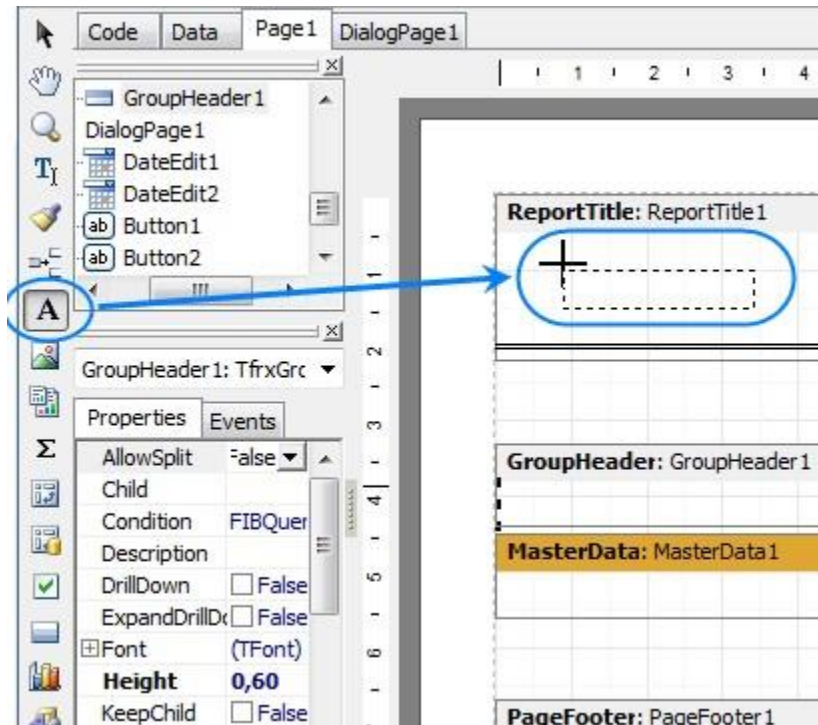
Code | Data | Page1 | DialogPage1

GroupHeader1
DialogPage1
DateEdit1
DateEdit2
Button1
Button2

GroupHeader1: TfrxGrc

Properties | Events

| AllowSplit | False |
|---|---|
| Child | |
| Condition | FIBQuer |
| Description | |
| DrillDown | False |
| ExpandDrillD | False |
| Font | (TFont) |
| **Height** | **0,60** |
| KeepChild | False |

1 2 3 4

ReportTitle: ReportTitle1

GroupHeader: GroupHeader1

MasterData: MasterData1

PageFooter: PageFooter1